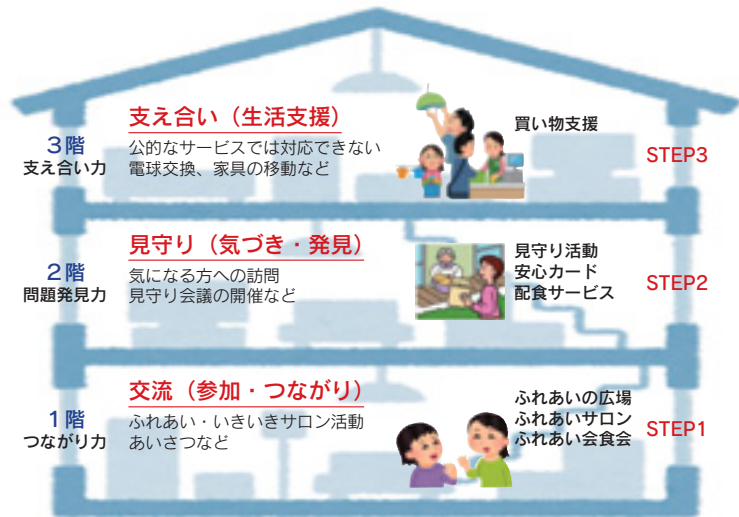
3階
支え合い力

支え合い（生活支援）
公的なサービスでは対応できない電球交換、家具の移動など

買い物支援

STEP3

2階
問題発見力

見守り（気づき・発見）
気になる方への訪問
見守り会議の開催など

見守り活動
安心カード
配食サービス

STEP2

1階
つながり力

交流（参加・つながり）
ふれあい・いきいきサロン活動
あいさつなど

ふれあいの広場
ふれあいサロン
ふれあい会食会

STEP1